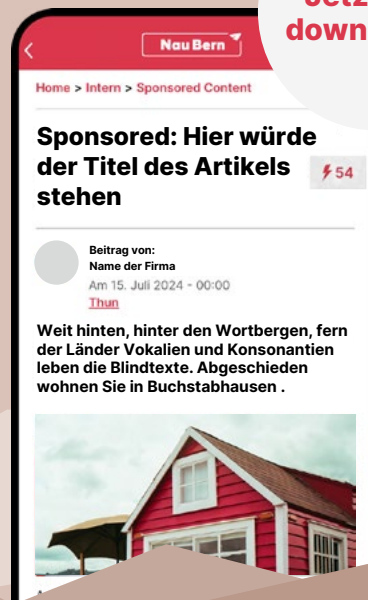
Jetz
down

Nau Bern

Home > Intern > Sponsored Content

Sponsored: Hier würde der Titel des Artikels stehen

54

Beitrag von:
Name der Firma
Am 15. Juli 2024 - 00:00
Thun

Weit hinten, hinter den Wortbergen, fern der Länder Vokalien und Konsonantien leben die Blindtexte. Abgeschieden wohnen Sie in Buchstabhausen .